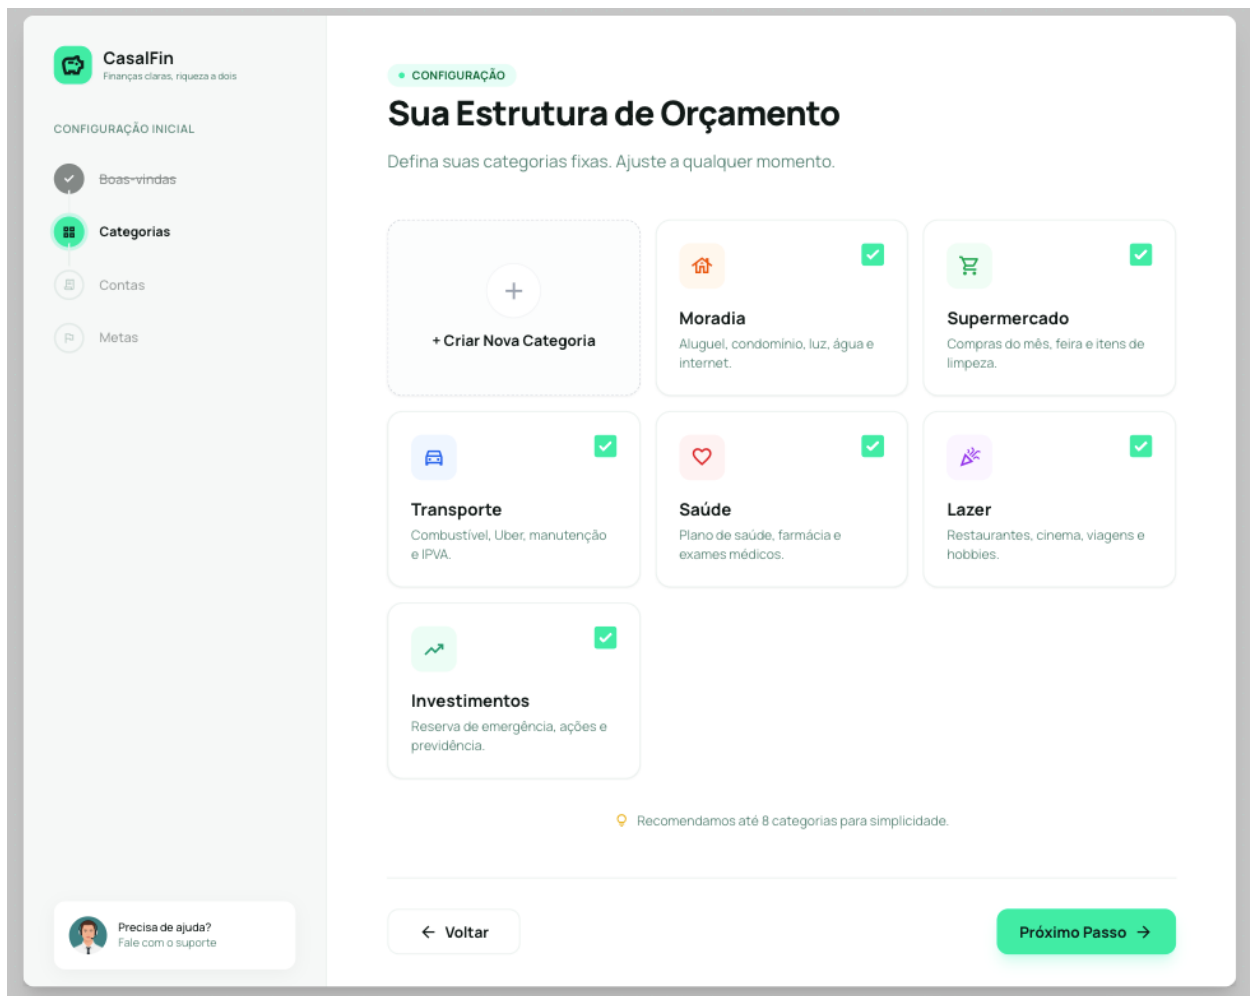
CasalFin
Finanças claras, riqueza a dois

CONFIGURAÇÃO INICIAL

Boas-vindas
Categorias
Contas
Metas

Precisa de ajuda?
Fale com o suporte

CONFIGURAÇÃO

Sua Estrutura de Orçamento

Defina suas categorias fixas. Ajuste a qualquer momento.

+ Criar Nova Categoria

Moradia
Aluguel, condomínio, luz, água e internet.

Supermercado
Compras do mês, feira e itens de limpeza.

Transporte
Combustível, Uber, manutenção e IPVA.

Saúde
Plano de saúde, farmácia e exames médicos.

Lazer
Restaurantes, cinema, viagens e hobbies.

Investimentos
Reserva de emergência, ações e previdência.

Recomendamos até 8 categorias para simplicidade.

Voltar

Próximo Passo